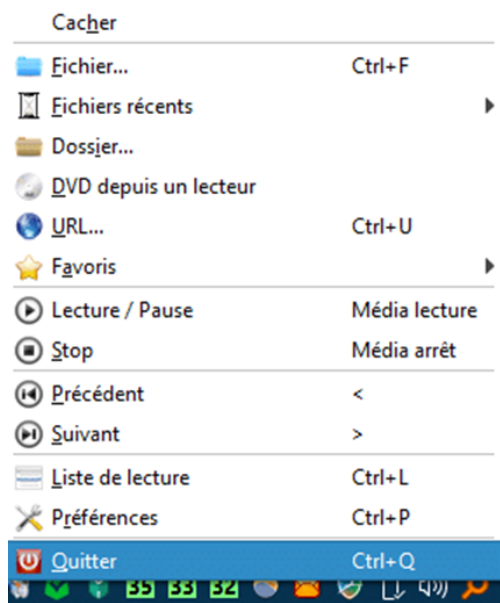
Cacher

Fichier... Ctrl+F

Fichiers récents

Dossier...

DVD depuis un lecteur

URL... Ctrl+U

Favoris

Lecture / Pause Média lecture

Stop Média arrêt

Précédent <

Suivant >

Liste de lecture Ctrl+L

Préférences Ctrl+P

Quitter Ctrl+Q

35 33 32